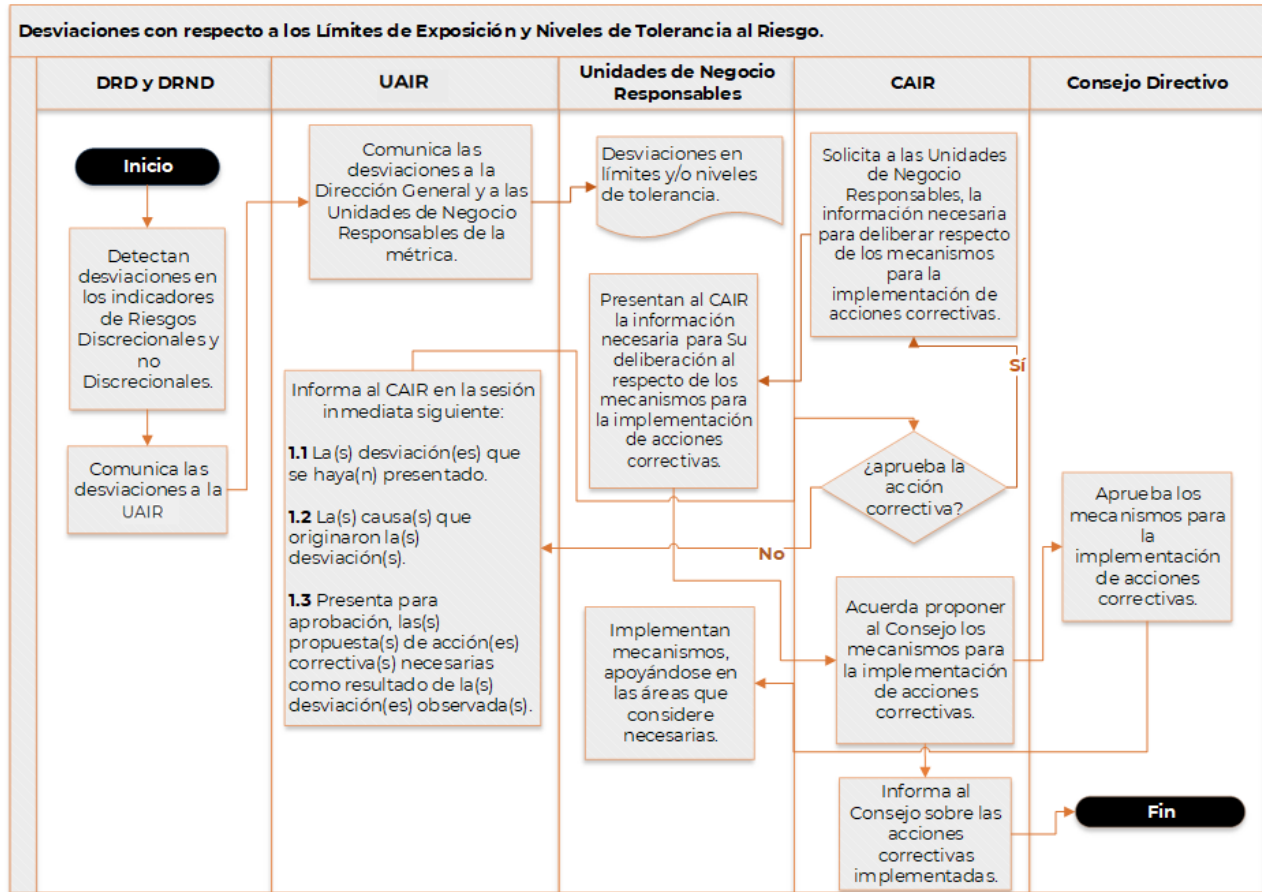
Desviaciones con respecto a los Límites de Exposición y Niveles de Tolerancia al Riesgo.

DRD y DRND

UAIR

Unidades de Negocio Responsables

CAIR

Consejo Directivo

Inicio

Detectan desviaciones en los indicadores de Riesgos Discrecionales y no Discrecionales.

Comunica las desviaciones a la UAIR

Comunica las desviaciones a la Dirección General y a las Unidades de Negocio Responsables de la métrica.

Desviaciones en límites y/o niveles de tolerancia.

Solicita a las Unidades de Negocio Responsables, la información necesaria para deliberar respecto de los mecanismos para la implementación de acciones correctivas.

Presentan al CAIR la información necesaria para Su deliberación al respecto de los mecanismos para la implementación de acciones correctivas.

Sí

Informa al CAIR en la sesión inmediata siguiente:

**1.1** La(s) desviación(es) que se haya(n) presentado.

**1.2** La(s) causa(s) que originaron la(s) desviación(s).

**1.3** Presenta para aprobación, las(s) propuesta(s) de acción(es) correctiva(s) necesarias como resultado de la(s) desviación(es) observada(s).

¿aprueba la acción correctiva?

No

Aprueba los mecanismos para la implementación de acciones correctivas.

Implementan mecanismos, apoyándose en las áreas que considere necesarias.

Acuerda proponer al Consejo los mecanismos para la implementación de acciones correctivas.

Informa al Consejo sobre las acciones correctivas implementadas.

Fin